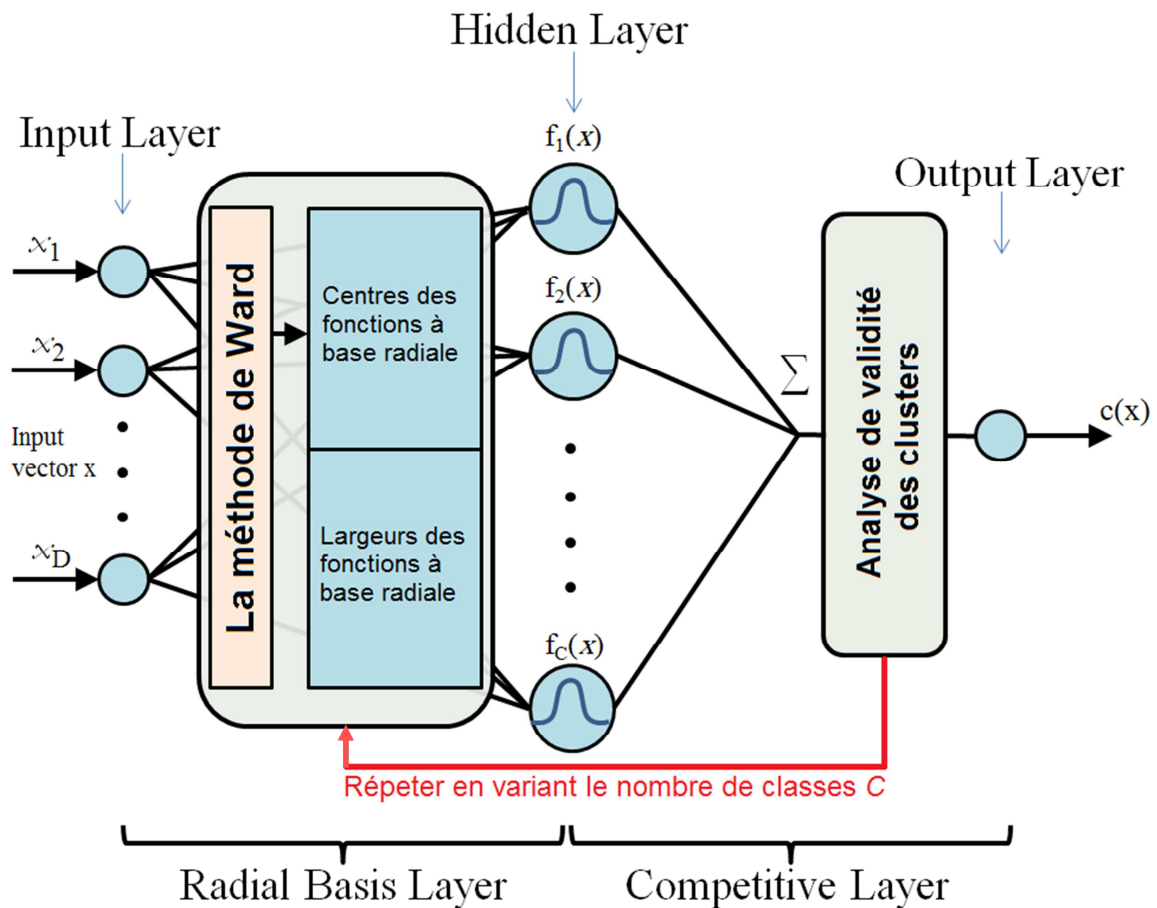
Hidden Layer

Input Layer

Output Layer

$f_1(x)$

$f_2(x)$

$f_C(x)$

$x_1$

$x_2$

Input vector x

$x_D$

La méthode de Ward

Centres des fonctions à base radiale

Largeurs des fonctions à base radiale

$\sum$

Analyse de validité des clusters

c(x)

Répeter en variant le nombre de classes *C*

Radial Basis Layer

Competitive Layer